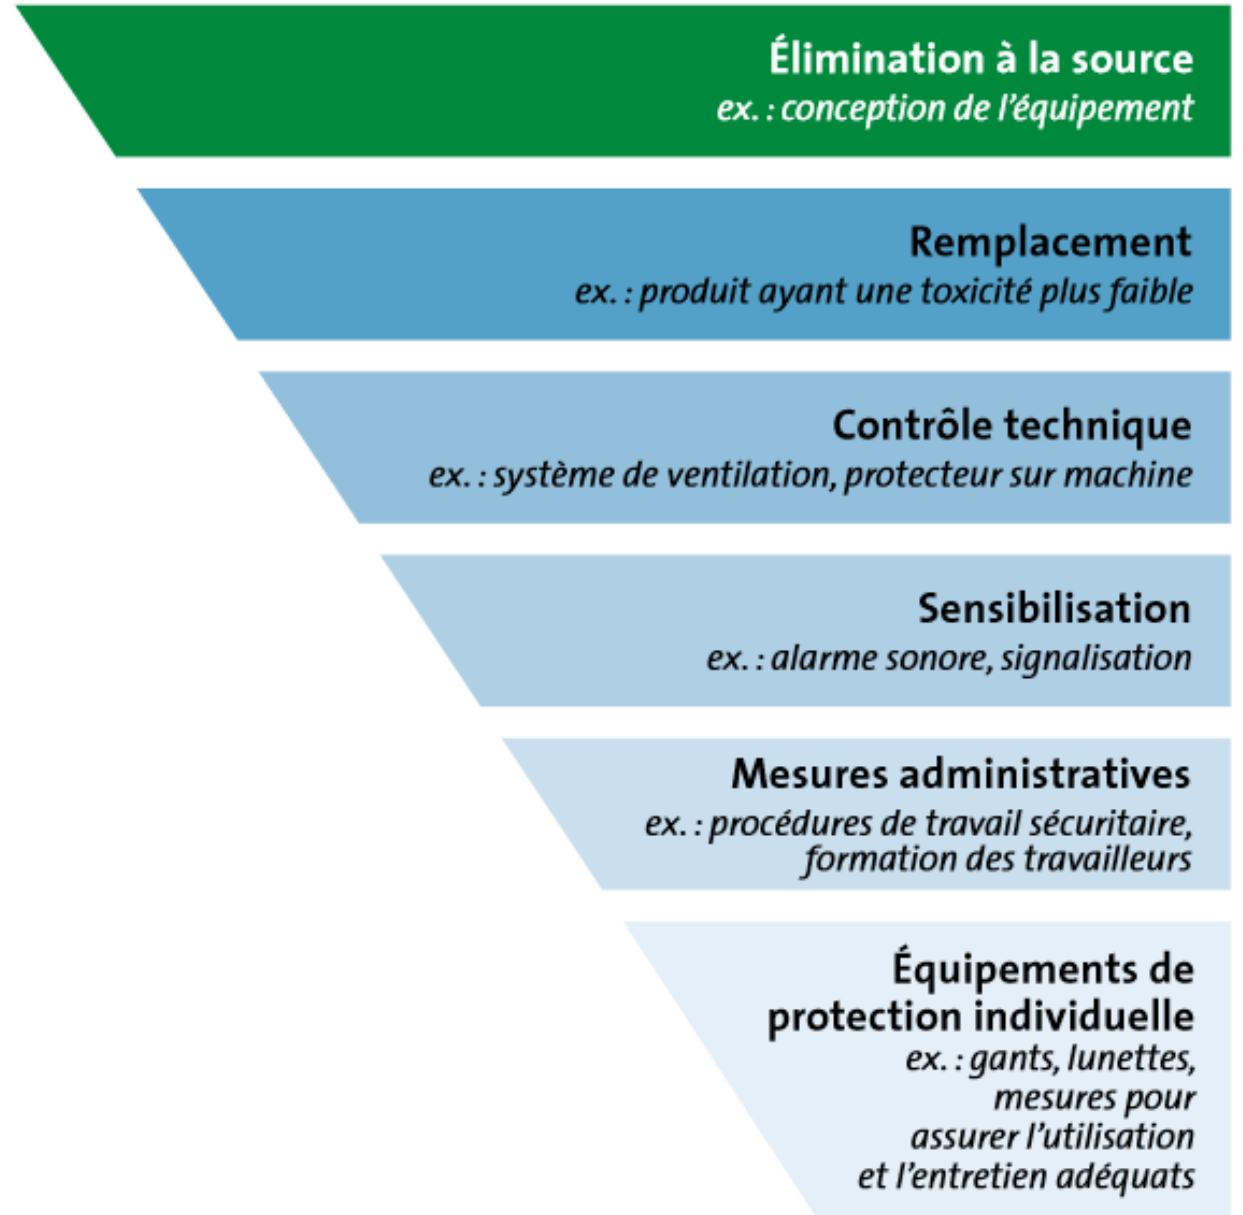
Élimination à la source
ex. : conception de l'équipement

Remplacement
ex. : produit ayant une toxicité plus faible

Contrôle technique
ex. : système de ventilation, protecteur sur machine

Sensibilisation
ex. : alarme sonore, signalisation

Mesures administratives
ex. : procédures de travail sécuritaire, formation des travailleurs

Équipements de protection individuelle
ex. : gants, lunettes, mesures pour assurer l'utilisation et l'entretien adéquats